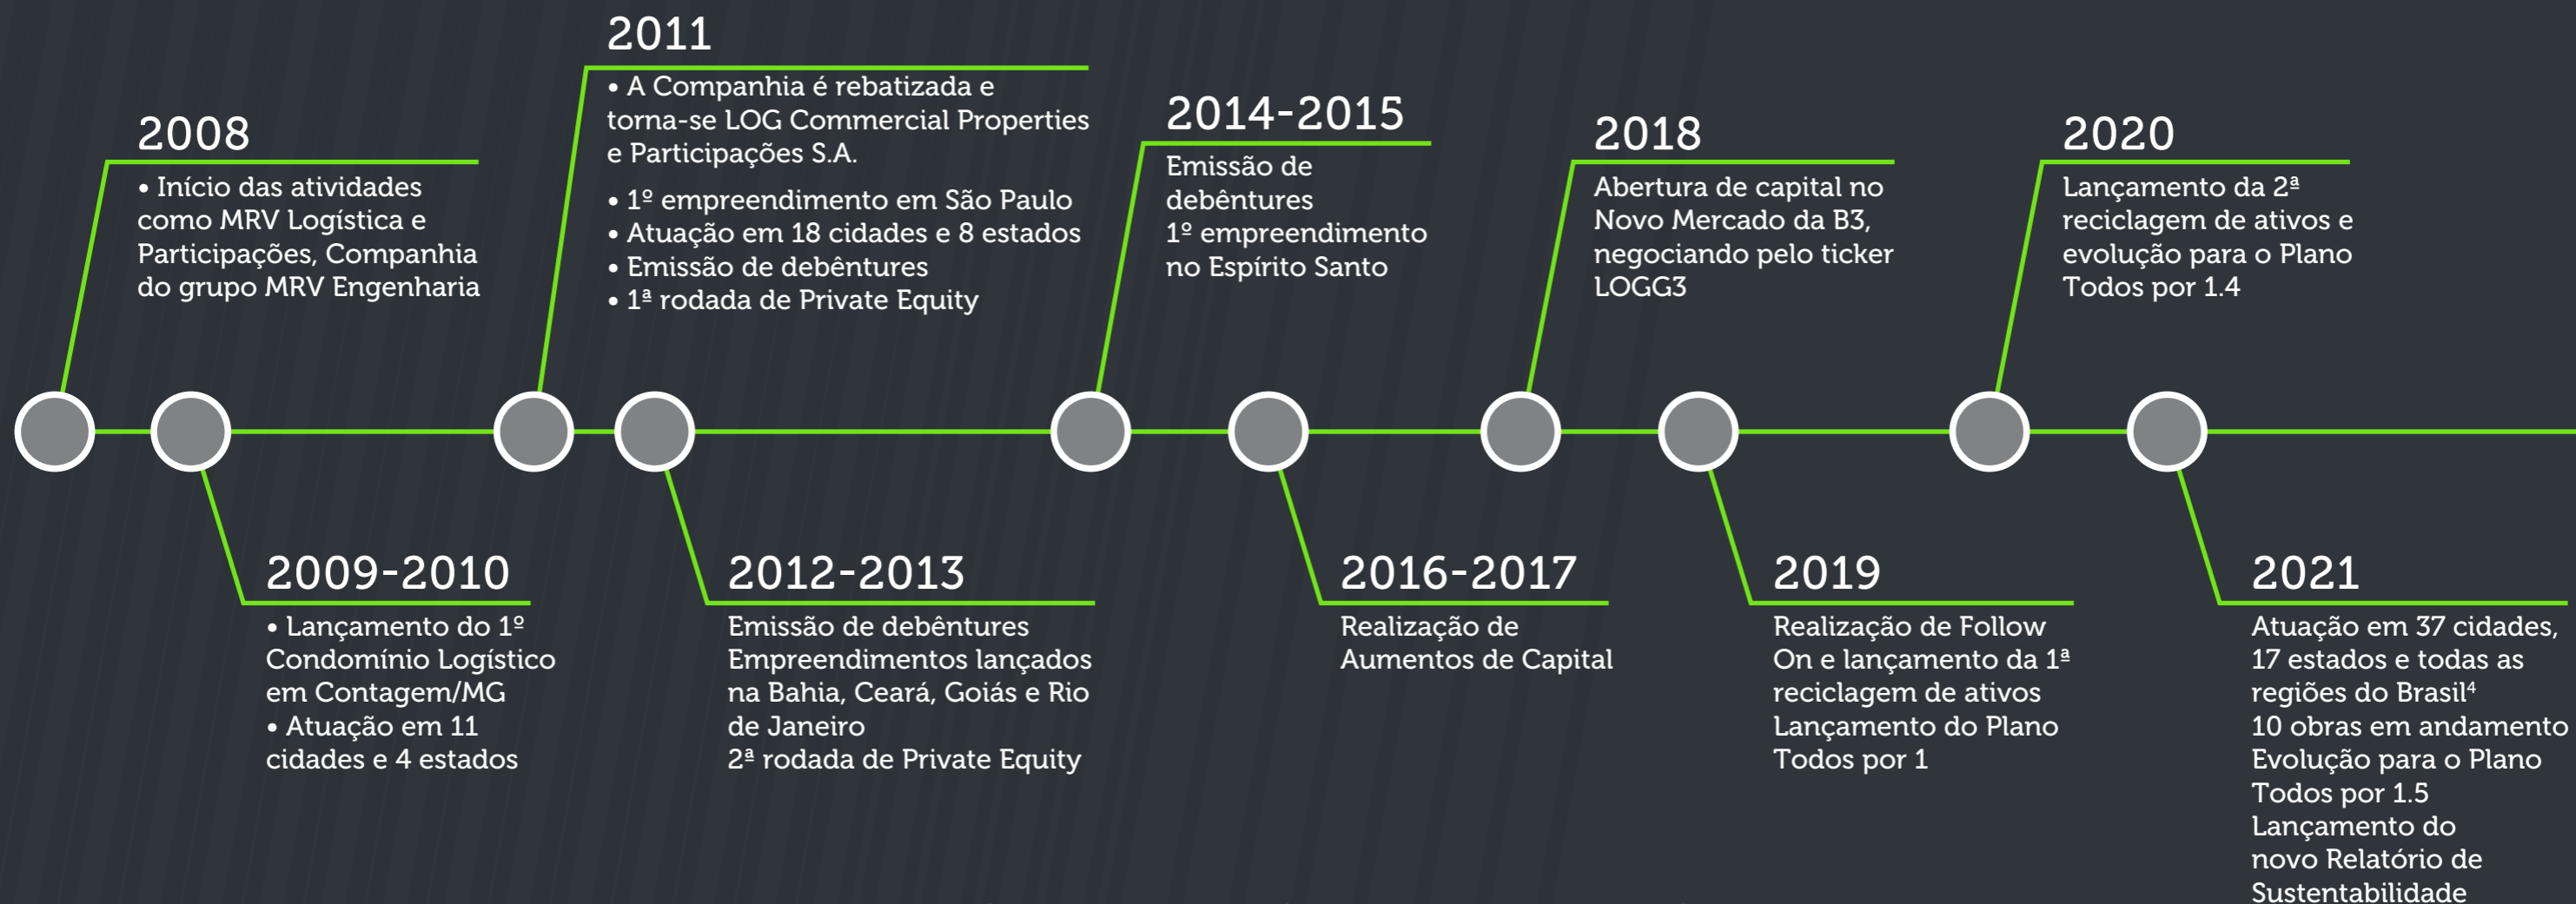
2008
• Início das atividades como MRV Logística e Participações, Companhia do grupo MRV Engenharia

2009-2010
• Lançamento do 1º Condomínio Logístico em Contagem/MG
• Atuação em 11 cidades e 4 estados

2011
• A Companhia é rebatizada e torna-se LOG Commercial Properties e Participações S.A.
• 1º empreendimento em São Paulo
• Atuação em 18 cidades e 8 estados
• Emissão de debêntures
• 1ª rodada de Private Equity

2012-2013
Emissão de debêntures
Empreendimentos lançados na Bahia, Ceará, Goiás e Rio de Janeiro
2ª rodada de Private Equity

2014-2015
Emissão de debêntures
1º empreendimento no Espírito Santo

2016-2017
Realização de Aumentos de Capital

2018
Abertura de capital no Novo Mercado da B3, negociando pelo ticker LOGG3

2019
Realização de Follow On e lançamento da 1ª reciclagem de ativos
Lançamento do Plano Todos por 1

2020
Lançamento da 2ª reciclagem de ativos e evolução para o Plano Todos por 1.4

2021
Atuação em 37 cidades, 17 estados e todas as regiões do Brasil$^4$
10 obras em andamento
Evolução para o Plano Todos por 1.5
Lançamento do novo Relatório de Sustentabilidade